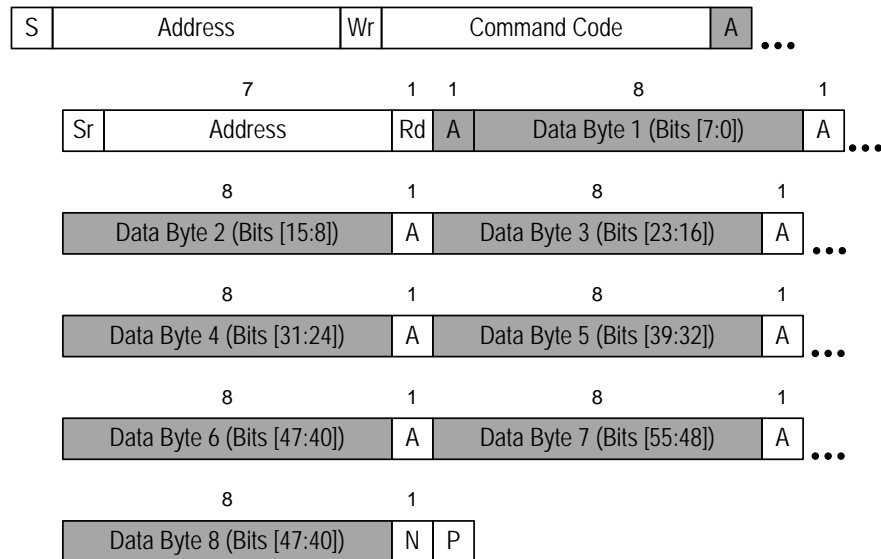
| S | Address | Wr | Command Code | A |
|---|---|---|---|---|

...

| 7 | | 1 | 1 | 8 | 1 |
|---|---|---|---|---|---|
| Sr | Address | Rd | A | Data Byte 1 (Bits [7:0]) | A |

...

| 8 | 1 | 8 | 1 |
|---|---|---|---|
| Data Byte 2 (Bits [15:8]) | A | Data Byte 3 (Bits [23:16]) | A |

...

| 8 | 1 | 8 | 1 |
|---|---|---|---|
| Data Byte 4 (Bits [31:24]) | A | Data Byte 5 (Bits [39:32]) | A |

...

| 8 | 1 | 8 | 1 |
|---|---|---|---|
| Data Byte 6 (Bits [47:40]) | A | Data Byte 7 (Bits [55:48]) | A |

...

| 8 | 1 | |
|---|---|---|
| Data Byte 8 (Bits [47:40]) | N | P |